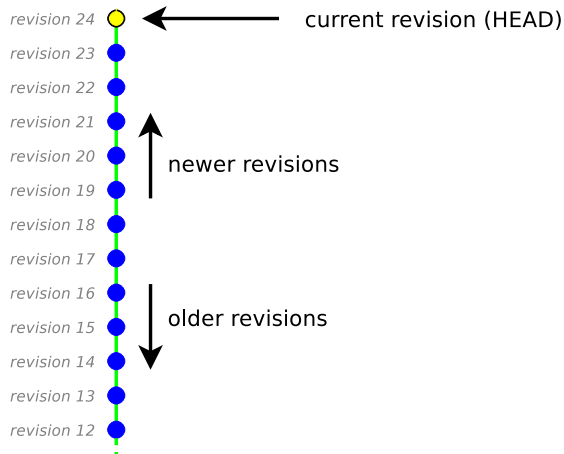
revision 24
current revision (HEAD)
revision 23
revision 22
revision 21
revision 20
newer revisions
revision 19
revision 18
revision 17
revision 16
revision 15
older revisions
revision 14
revision 13
revision 12